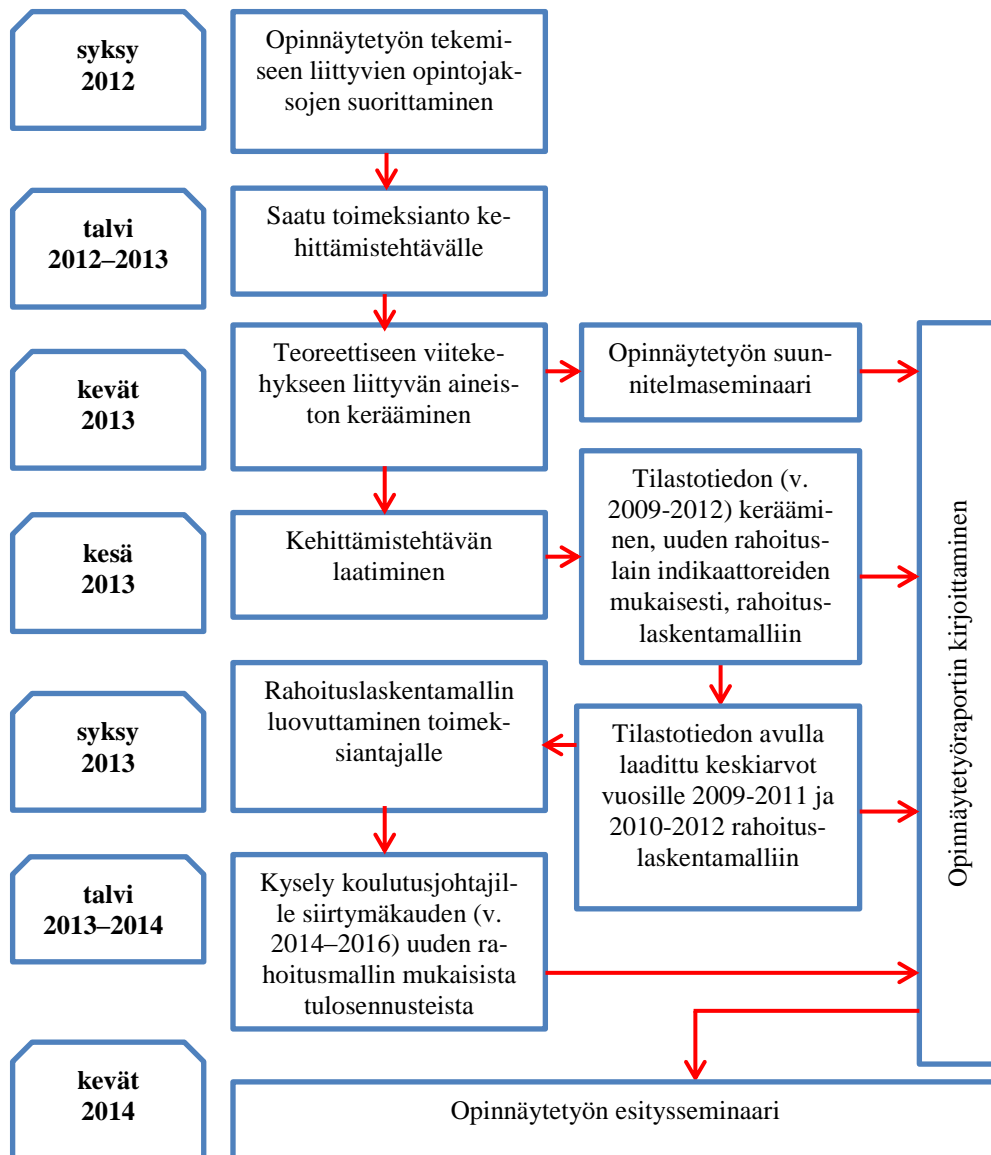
syksy 2012

Opinnäytetyön tekemiseen liittyvien opintojaksojen suorittaminen

talvi 2012–2013

Saatu toimeksianto kehittämistehtävälle

kevät 2013

Teoreettiseen viitekehykseen liittyvän aineiston kerääminen

Opinnäytetyön suunnitelmaseminaari

kesä 2013

Kehittämistehtävän laatiminen

Tilastotiedon (v. 2009-2012) kerääminen, uuden rahoituslain indikaattoreiden mukaisesti, rahoituslaskentamalliin

syksy 2013

Rahoituslaskentamallin luovuttaminen toimeksiantajalle

Tilastotiedon avulla laadittu keskiarvot vuosille 2009-2011 ja 2010-2012 rahoituslaskentamalliin

talvi 2013–2014

Kysely koulutusjohtajille siirtymäkauden (v. 2014–2016) uuden rahoitusmallin mukaisista tulosennusteista

Opinnäytetyöraportin kirjoittaminen

kevät 2014

Opinnäytetyön esitysseminaari